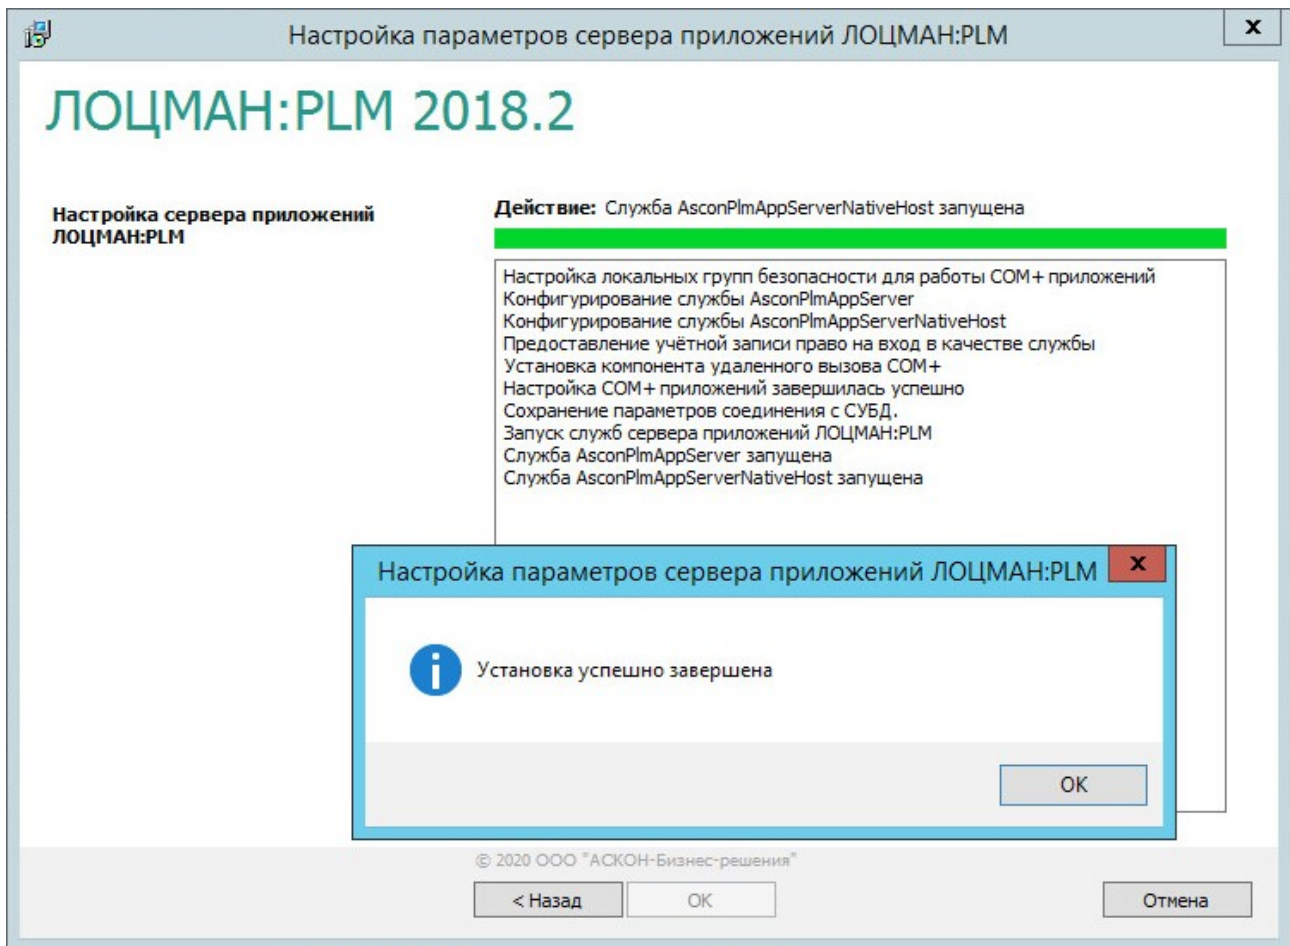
Настройка параметров сервера приложений ЛОЦМАН:PLM

x

ЛОЦМАН:PLM 2018.2

Настройка сервера приложений ЛОЦМАН:PLM

Действие: Служба AsconPlmAppServerNativeHost запущена

Настройка локальных групп безопасности для работы COM+ приложений
Конфигурирование службы AsconPlmAppServer
Конфигурирование службы AsconPlmAppServerNativeHost
Предоставление учётной записи право на вход в качестве службы
Установка компонента удаленного вызова COM+
Настройка COM+ приложений завершилась успешно
Сохранение параметров соединения с СУБД.
Запуск служб сервера приложений ЛОЦМАН:PLM
Служба AsconPlmAppServer запущена
Служба AsconPlmAppServerNativeHost запущена

Настройка параметров сервера приложений ЛОЦМАН:PLM

x

Установка успешно завершена

OK

© 2020 ООО "АСКОН-Бизнес-решения"

< Назад

OK

Отмена